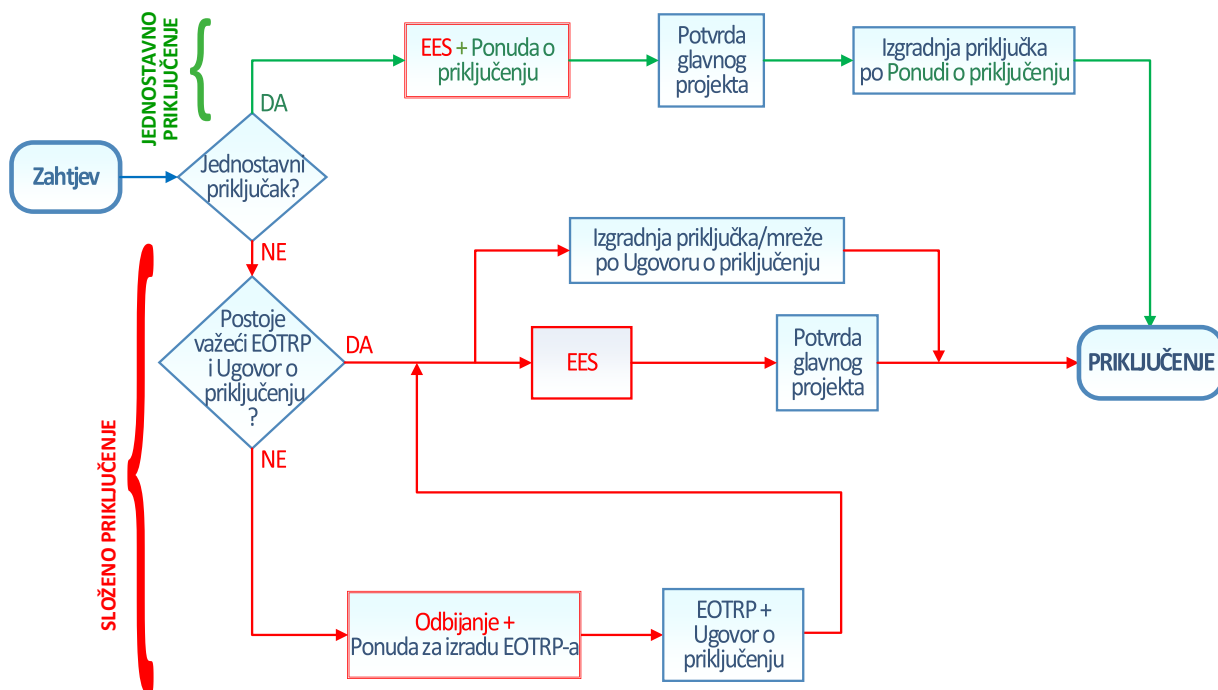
JEDNOSTAVNO PRIKLJUČENJE

DA

EES + Ponuda o priključenju

Potvrda glavnog projekta

Izgradnja priključka po Ponudi o priključenju

Zahtjev

Jednostavni priključak?

NE

Izgradnja priključka/mreže po Ugovoru o priključenju

Postoje važeći EOTRP i Ugovor o priključenju ?

DA

EES

Potvrda glavnog projekta

PRIKLJUČENJE

NE

SLOŽENO PRIKLJUČENJE

Odbijanje + Ponuda za izradu EOTRP-a

EOTRP + Ugovor o priključenju